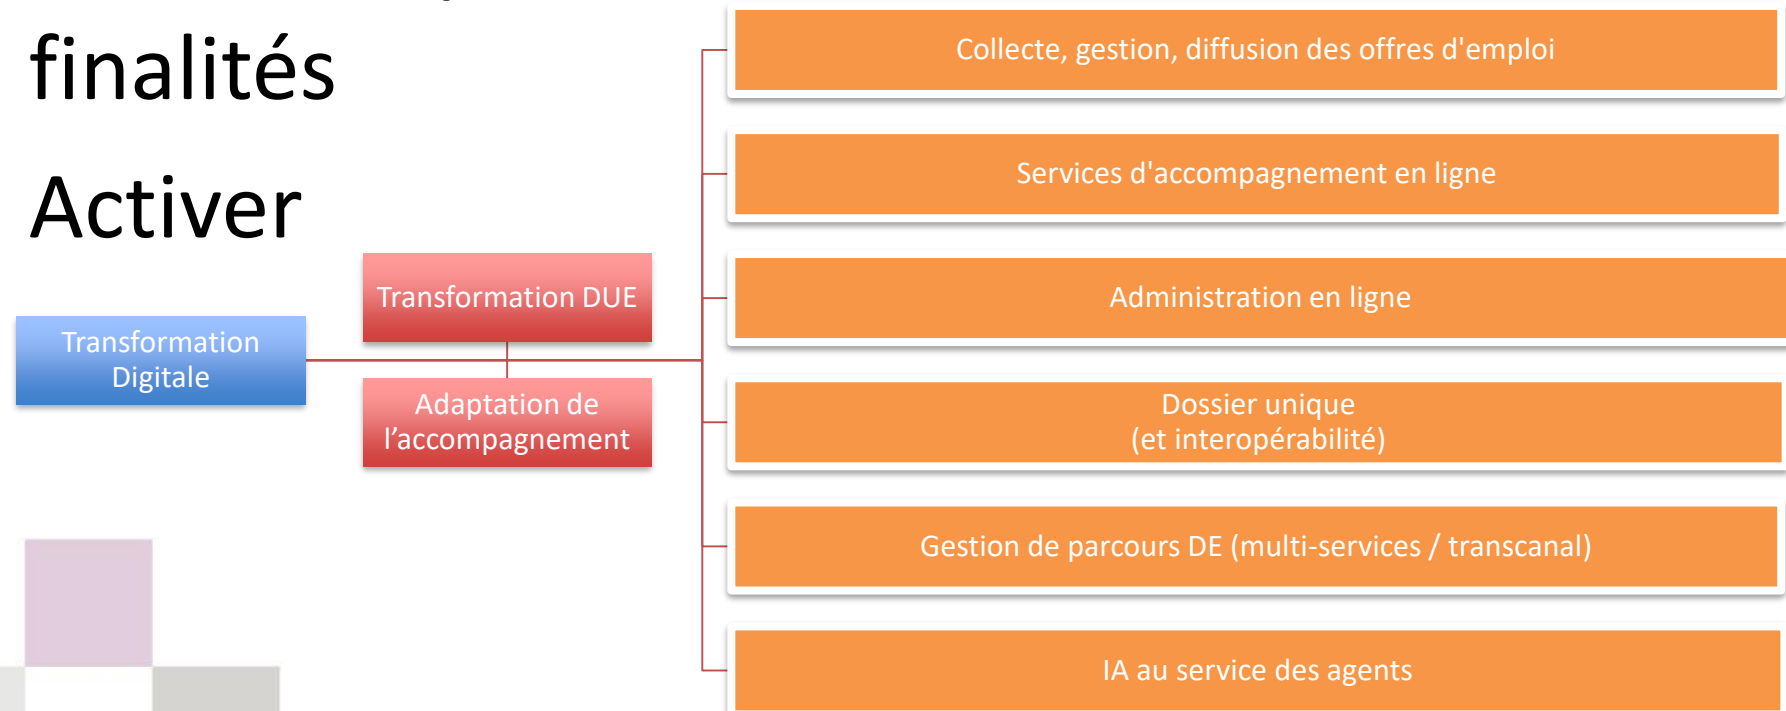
finalités

Activer

Transformation Digitale

Transformation DUE

Adaptation de l’accompagnement

Collecte, gestion, diffusion des offres d'emploi

Services d'accompagnement en ligne

Administration en ligne

Dossier unique
(et interopérabilité)

Gestion de parcours DE (multi-services / transcanal)

IA au service des agents